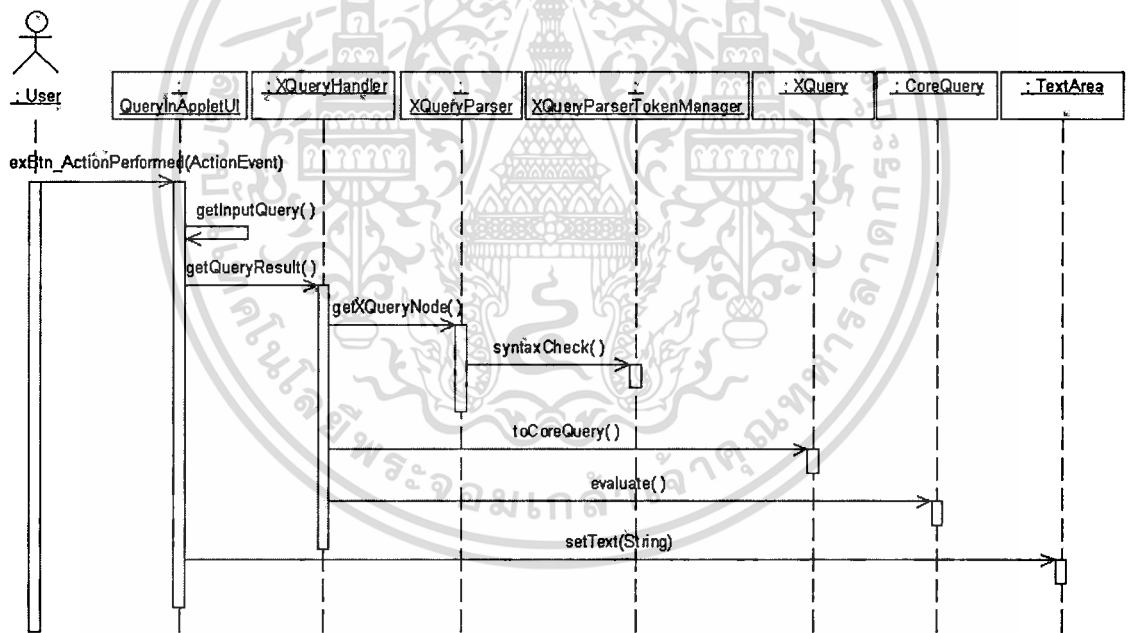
: User

:
QueryInAppletUI

: XQueryHandler

:
XQueryParser

:
XQueryParserTokenManager

: XQuery

: CoreQuery

: TextArea

exBtn_ActionPerformed(ActionEvent)

getInputQuery( )

getQueryResult( )

getXQueryNode( )

syntaxCheck( )

toCoreQuery( )

evaluate( )

setText(String)